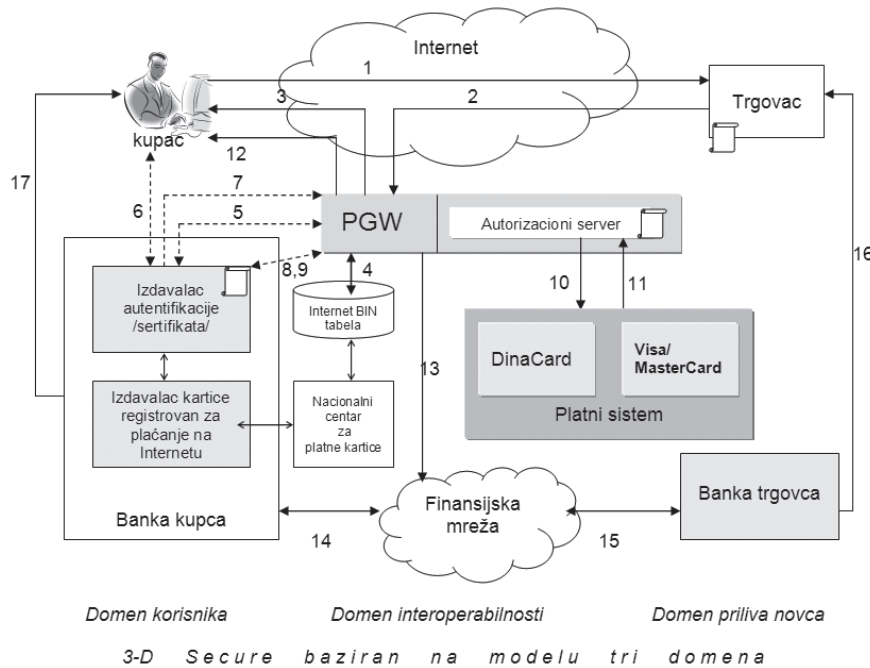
Internet

1

3

2

Trgovac

kupac

12

17

7

6

5

PGW

Autorizacioni server

16

8,9

4

Izdavalac autentifikacije /sertifikata/

Internet BIN tabela

10

11

13

DinaCard

Visa/ MasterCard

Izdavalac kartice registrovan za plaćanje na Internetu

Nacionalni centar za platne kartice

Platni sistem

Banka trgovca

Finansijska mreža

Banka kupca

14

15

Domen korisnika

Domen interoperabilnosti

Domen priliva novca

3-D Secure baziran na modelu tri domena